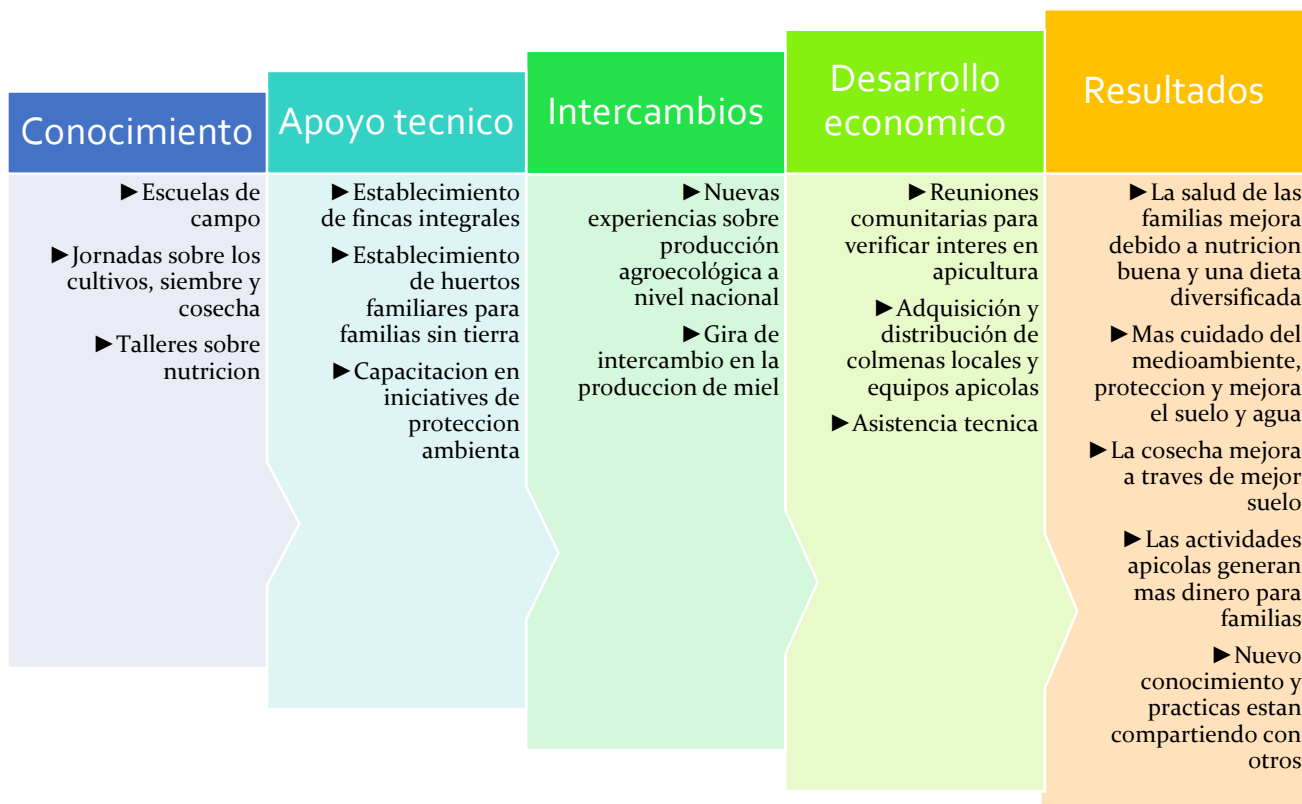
Conocimiento

►Escuelas de campo

►Jornadas sobre los cultivos, siembre y cosecha

►Talleres sobre nutricion

Apoyo tecnico

►Establecimiento de fincas integrales

►Establecimiento de huertos familiares para familias sin tierra

►Capacitacion en iniciatives de proteccion ambienta

Intercambios

►Nuevas experiencias sobre producción agroecológica a nivel nacional

►Gira de intercambio en la produccion de miel

Desarrollo economico

►Reuniones comunitarias para verificar interes en apicultura

►Adquisición y distribución de colmenas locales y equipos apicolas

►Asistencia tecnica

Resultados

►La salud de las familias mejora debido a nutricion buena y una dieta diversificada

►Mas cuidado del medioambiente, proteccion y mejora el suelo y agua

►La cosecha mejora a traves de mejor suelo

►Las actividades apicolas generan mas dinero para familias

►Nuevo conocimiento y practicas estan compartiendo con otros